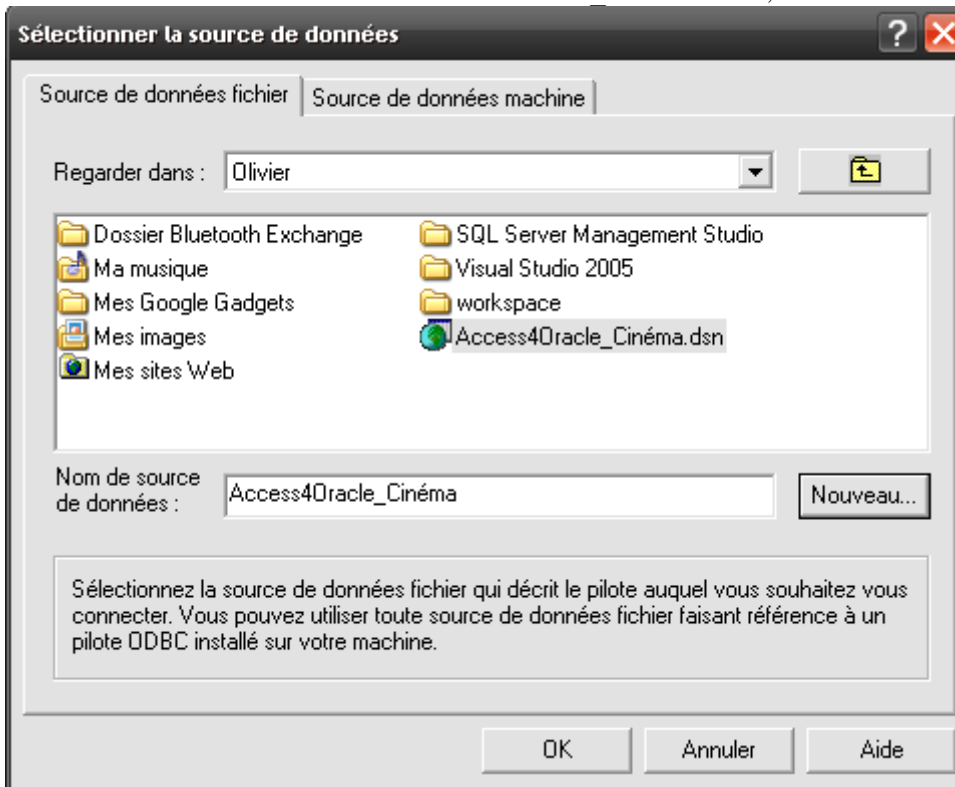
Sélectionner la source de données

Source de données fichier | Source de données machine

Regarder dans : Olivier

Dossier Bluetooth Exchange
Ma musique
Mes Google Gadgets
Mes images
Mes sites Web
SQL Server Management Studio
Visual Studio 2005
workspace
Access4Oracle_Cinéma.dsn

Nom de source de données : Access4Oracle_Cinéma

Nouveau...

Sélectionnez la source de données fichier qui décrit le pilote auquel vous souhaitez vous connecter. Vous pouvez utiliser toute source de données fichier faisant référence à un pilote ODBC installé sur votre machine.

OK | Annuler | Aide